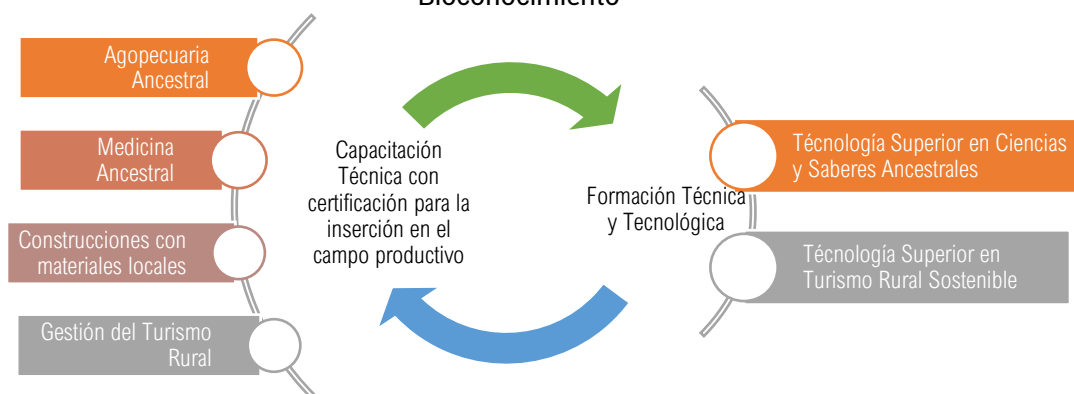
Bioconocimiento

Agopecuaria Ancestral

Medicina Ancestral

Construcciones con materiales locales

Gestión del Turismo Rural

Capacitación Técnica con certificación para la inserción en el campo productivo

Formación Técnica y Tecnológica

Técnología Superior en Ciencias y Saberes Ancestrales

Técnología Superior en Turismo Rural Sostenible